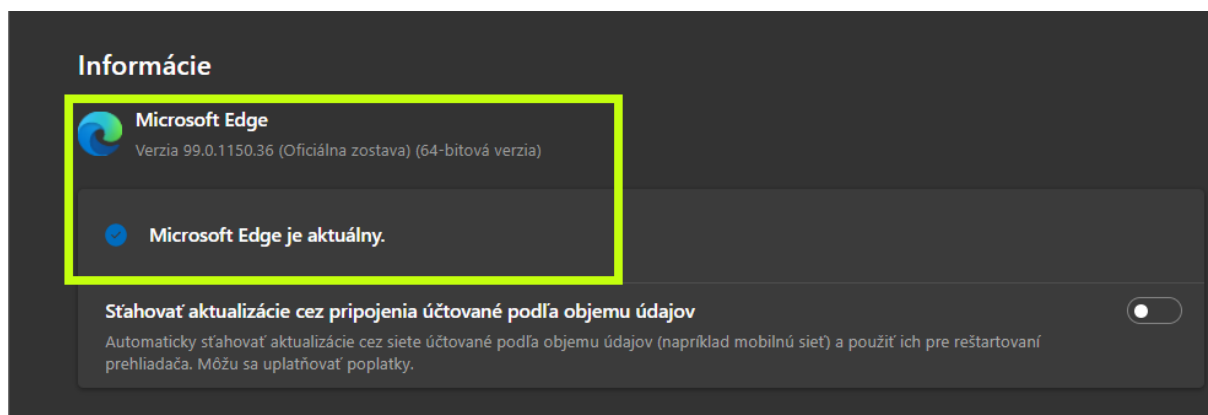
Informácie

Microsoft Edge

Verzia 99.0.1150.36 (Oficiálna zostava) (64-bitová verzia)

Microsoft Edge je aktuálny.

Sťahovať aktualizácie cez pripojenia účtované podľa objemu údajov

Automaticky sťahovať aktualizácie cez siete účtované podľa objemu údajov (napríklad mobilnú sieť) a použiť ich pre reštartovaní prehliadača. Môžu sa uplatňovať poplatky.